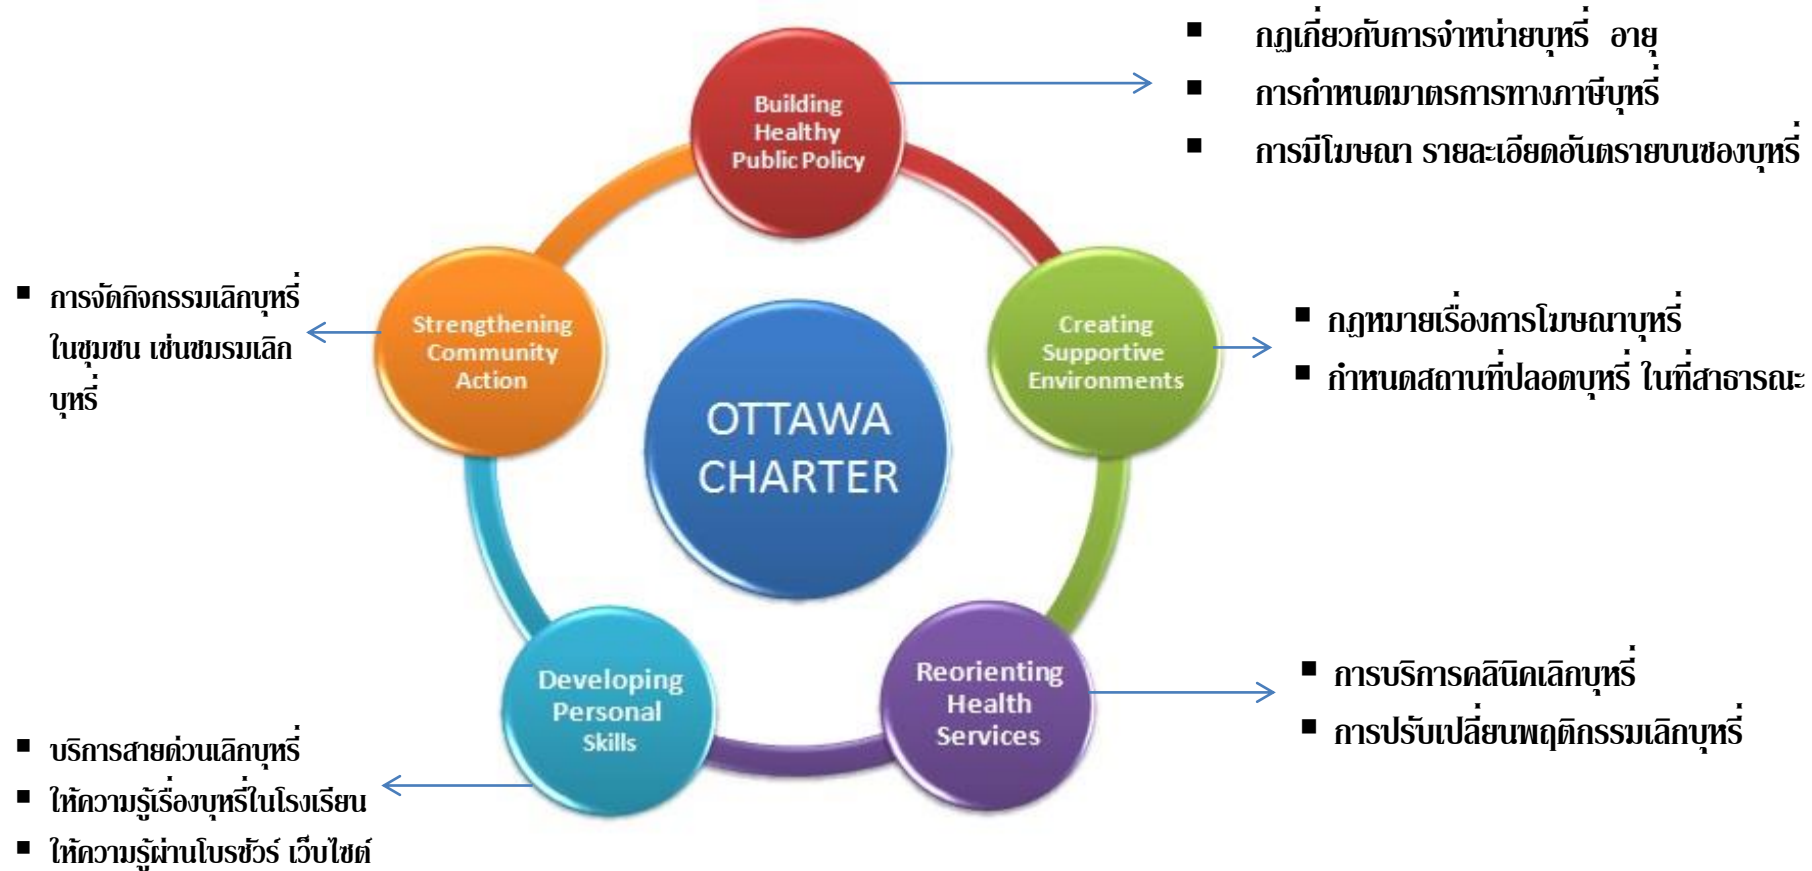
Building Healthy Public Policy

▪ กฎเกี่ยวกับการจำหน่ายบุหรี่ อายุ
▪ การกำหนดมาตรการทางภาษีบุหรี่
▪ การมีโฆษณา รายละเอียดอันตรายบนซองบุหรี่

Strengthening Community Action

▪ การจัดกิจกรรมเลิกบุหรี่ในชุมชน เช่นชมรมเลิกบุหรี่

OTTAWA CHARTER

Creating Supportive Environments

▪ กฎหมายเรื่องการโฆษณาบุหรี่
▪ กำหนดสถานที่ปลอดบุหรี่ ในที่สาธารณะ

Developing Personal Skills

▪ บริการสายด่วนเลิกบุหรี่
▪ ให้ความรู้เรื่องบุหรี่ในโรงเรียน
▪ ให้ความรู้ผ่านโบรชัวร์ เว็บไซต์

Reorienting Health Services

▪ การบริการคลินิคเลิกบุหรี่
▪ การปรับเปลี่ยนพฤติกรรมเลิกบุหรี่